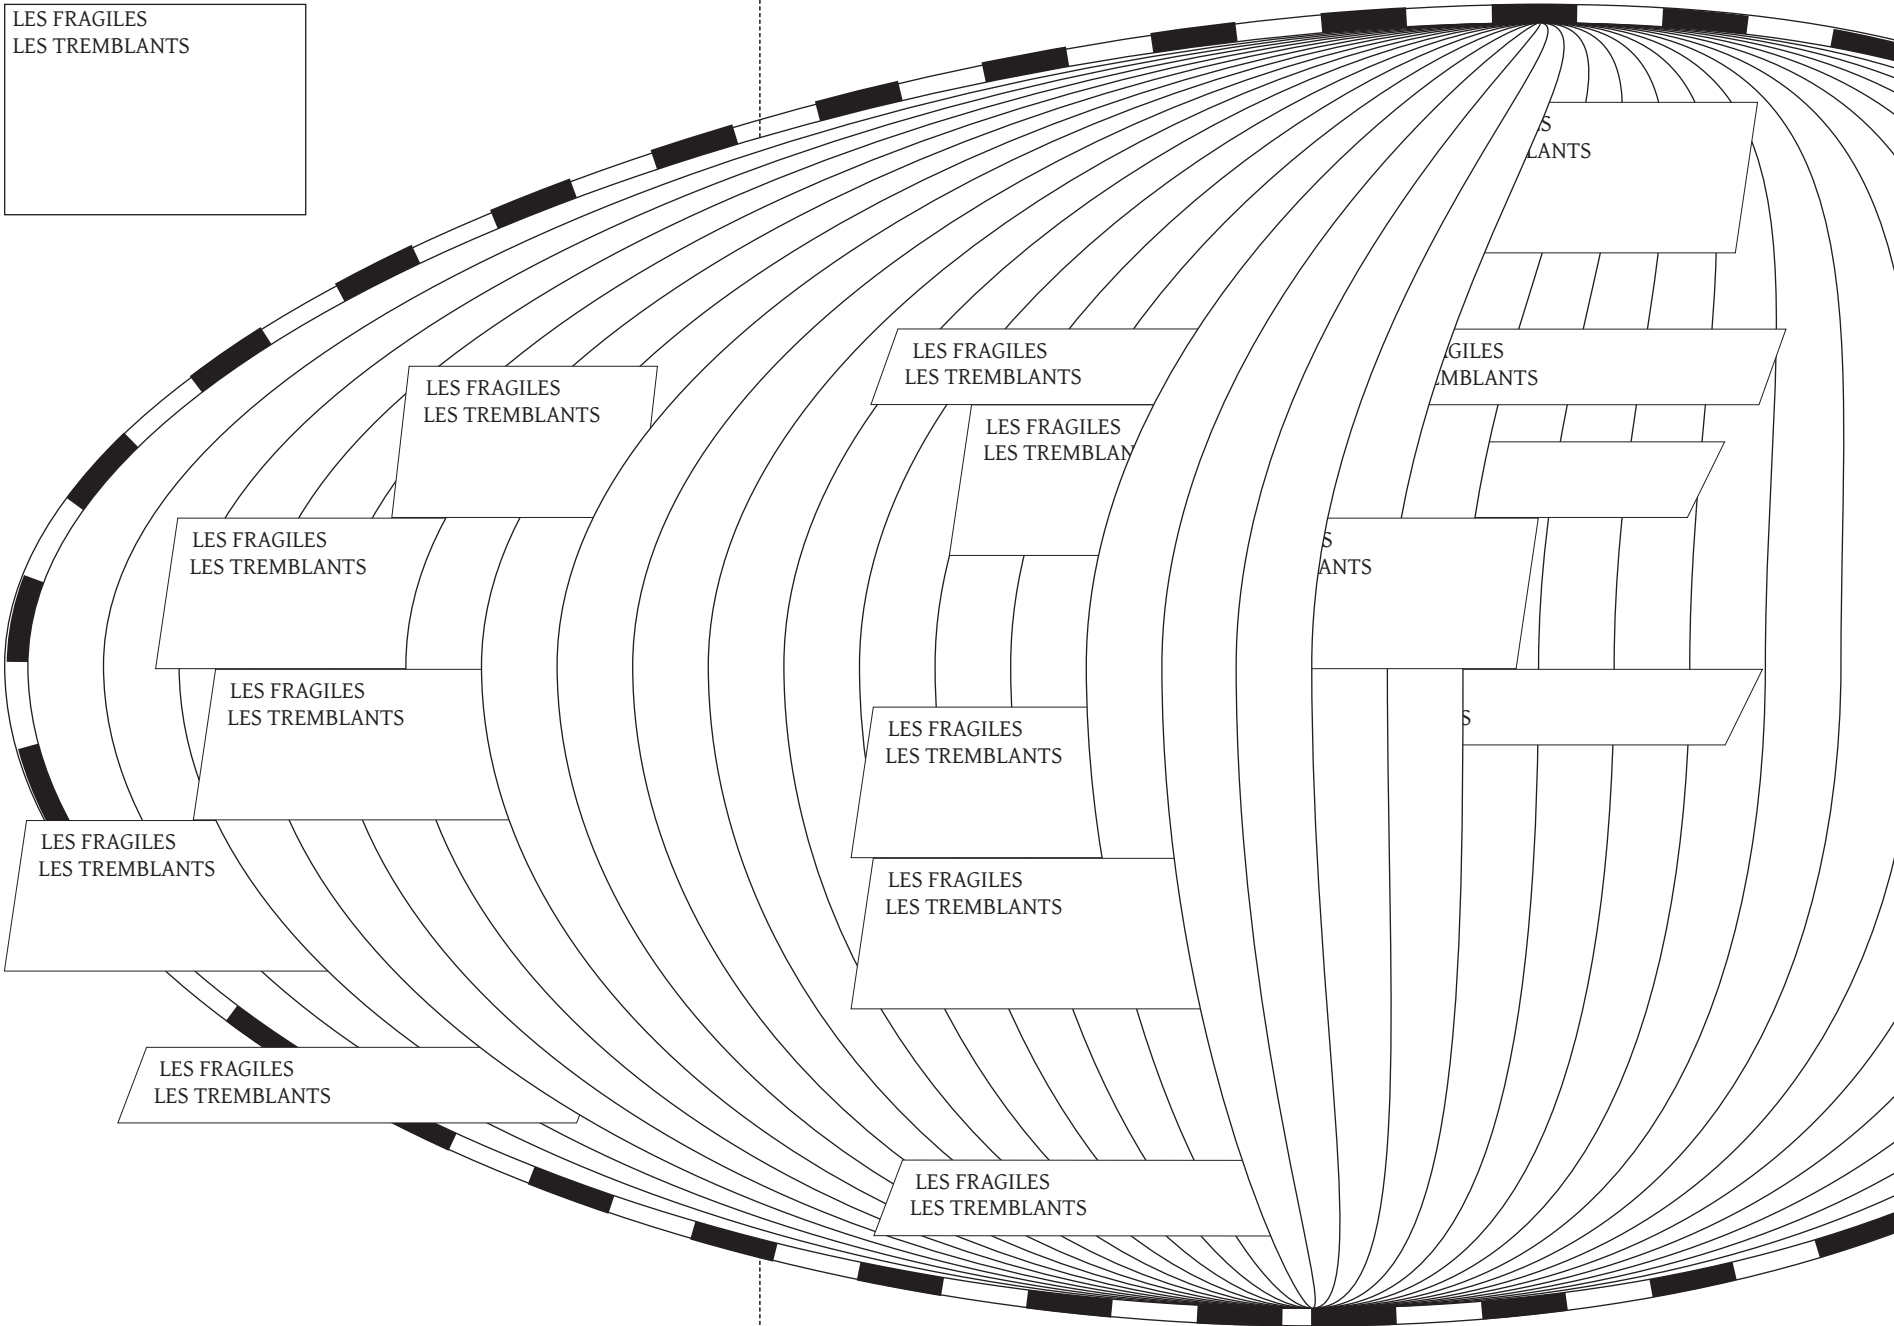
LES FRAGILES
LES TREMBLANTS

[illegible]S
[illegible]LANTS

LES FRAGILES
LES TREMBLANTS

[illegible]GILES
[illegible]MBLANTS

LES FRAGILES
LES TREMBLANTS

LES FRAGILES
LES TREMBLAN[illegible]

LES FRAGILES
LES TREMBLANTS

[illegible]S
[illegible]ANTS

LES FRAGILES
LES TREMBLANTS

LES FRAGILES
LES TREMBLANTS

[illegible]S

LES FRAGILES
LES TREMBLANTS

LES FRAGILES
LES TREMBLANTS

LES FRAGILES
LES TREMBLANTS

LES FRAGILES
LES TREMBLANTS